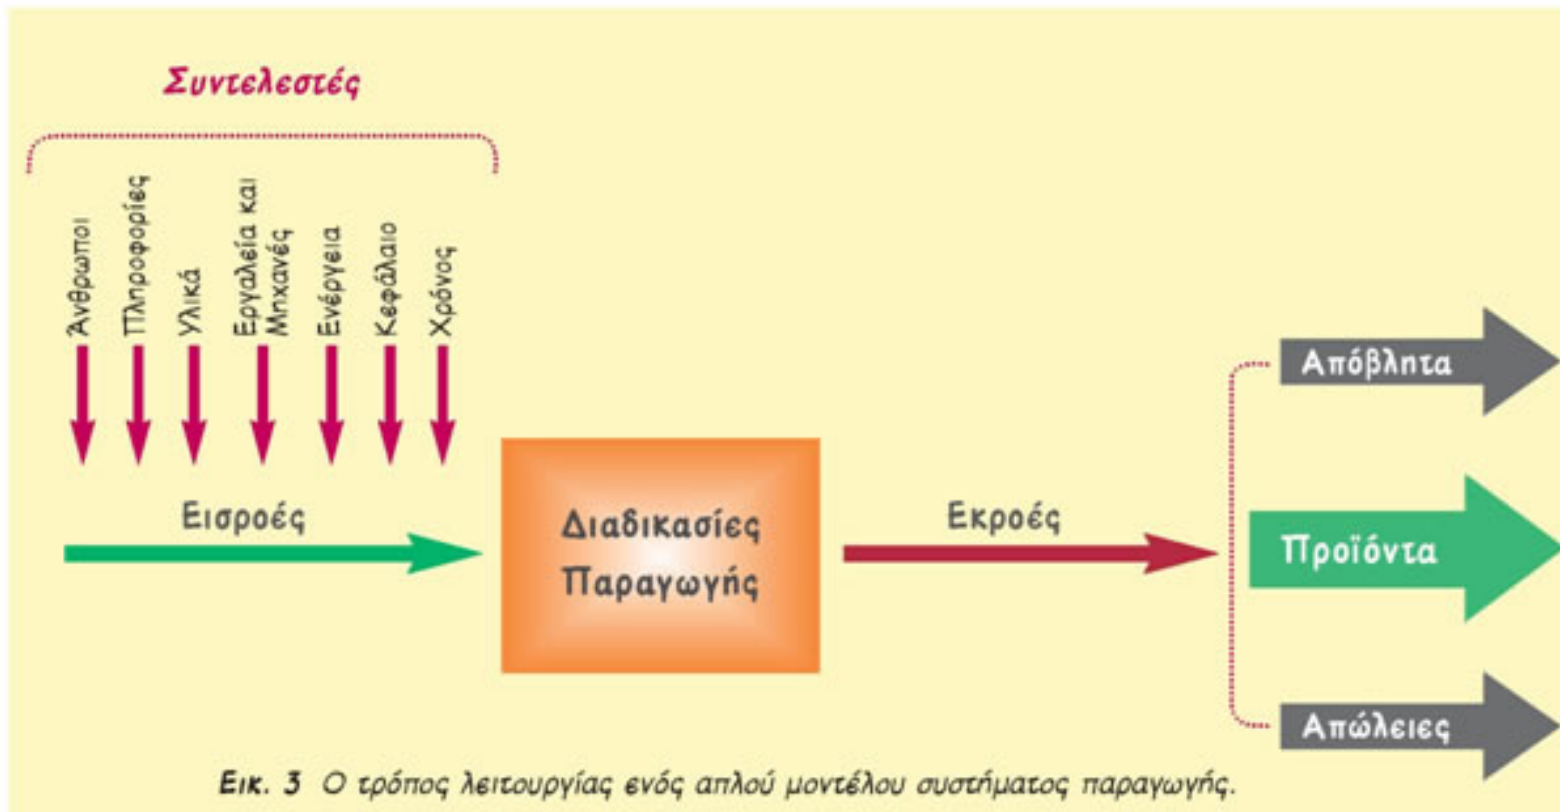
Συντελεστές

Άνθρωποι

Πληροφορίες

Υλικά

Εργαλεία και Μηχανές

Ενέργεια

Κεφάλαιο

Χρόνος

Εισροές

Διαδικασίες Παραγωγής

Εκροές

Απόβλητα

Προϊόντα

Απώλειες

Εικ. 3 Ο τρόπος λειτουργίας ενός απλού μοντέλου συστήματος παραγωγής.